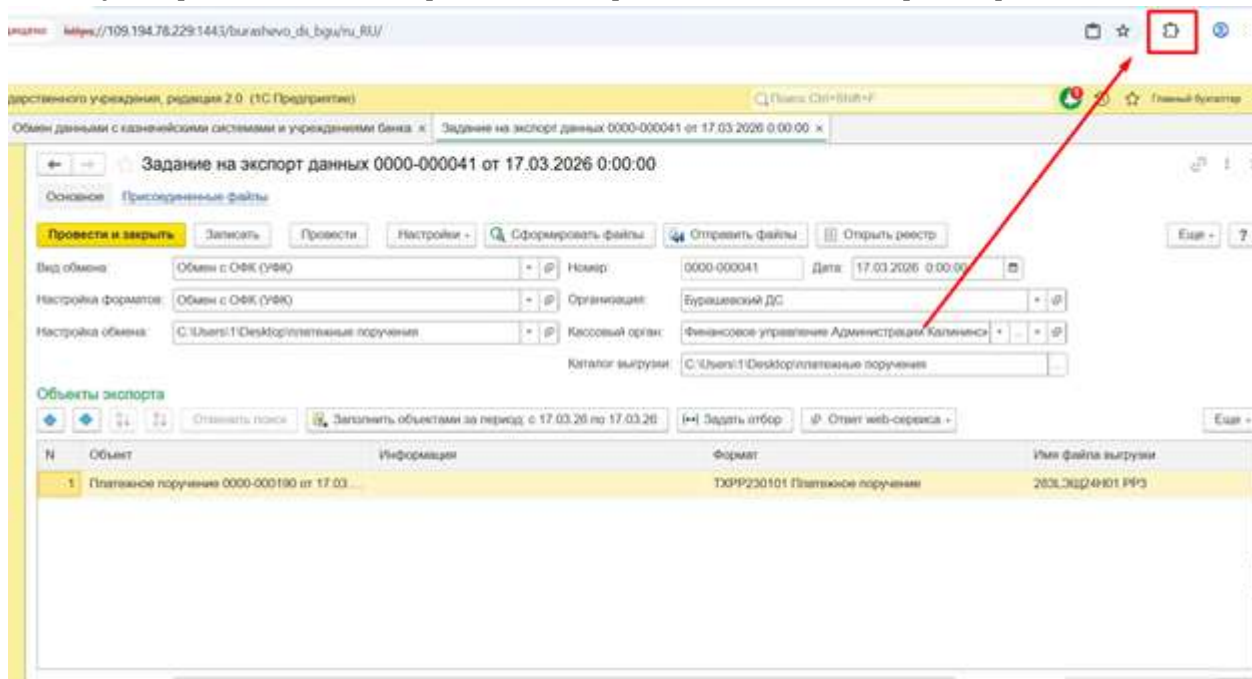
https://109.194.78.229:1443/burashevo_ds_bgu/ru_RU/

дарственного учреждения, редакция 2.0 (1С:Предприятие)

Поиск Ctrl+Shift+F

Главный бухгалтер

Обмен данными с казначейскими системами и учреждениями банка ×

Задание на экспорт данных 0000-000041 от 17.03.2026 0:00:00 ×

Задание на экспорт данных 0000-000041 от 17.03.2026 0:00:00

Основное Присоединенные файлы

Провести и закрыть Записать Провести Настройки Сформировать файлы Отправить файлы Открыть реестр Еще ?

Вид обмена: Обмен с ОФК (УФК)

Номер: 0000-000041 Дата: 17.03.2026 0:00:00

Настройка форматов: Обмен с ОФК (УФК)

Организация: Бурашевский ДС

Настройка обмена: C:\Users\1\Desktop\платежные поручения

Кассовый орган: Финансовое управление Администрации Калининск

Каталог выгрузки: C:\Users\1\Desktop\платежные поручения

Объекты экспорта

Отменить поиск Заполнить объектами за период: с 17.03.26 по 17.03.26 Задать отбор Ответ web-сервиса Еще

| N | Объект | Информация | Формат | Имя файла выгрузки |
|---|---|---|---|---|
| 1 | Платежное поручение 0000-000190 от 17.03.... | | TXPP230101 Платежное поручение | 283L3Ш24H01 PP3 |